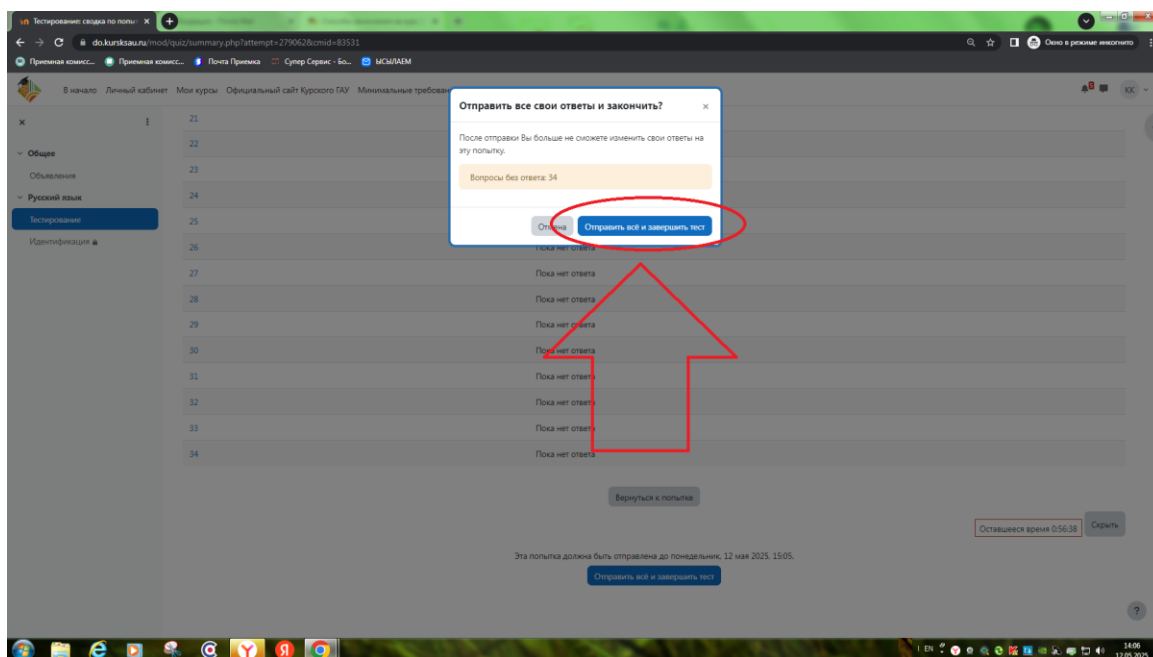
Тестирование: сводка по попы ×

do.kurksau.ru/mod/quiz/summary.php?attempt=279062&cmid=83531

Окно в режиме инкогнито

Приемная комисс... Приемная комисс... Почта Приемка Супер Сервис - Бо... ЫСЫЛАЕМ

В начало Личный кабинет Мои курсы Официальный сайт Курского ГАУ Минимальные требован

KK

×

Общее

Объявления

Русский язык

Тестирование

Идентификация

21

22

23

24

25

26 Пока нет ответа

27 Пока нет ответа

28 Пока нет ответа

29 Пока нет ответа

30 Пока нет ответа

31 Пока нет ответа

32 Пока нет ответа

33 Пока нет ответа

34 Пока нет ответа

Вернуться к попытке

Оставшееся время 0:56:38

Скрыть

Эта попытка должна быть отправлена до понедельник, 12 мая 2025, 15:05.

Отправить всё и завершить тест

Отправить все свои ответы и закончить?

×

После отправки Вы больше не сможете изменить свои ответы на эту попытку.

Вопросы без ответа: 34

Отмена

Отправить всё и завершить тест

?

EN

14:06
12.05.2025